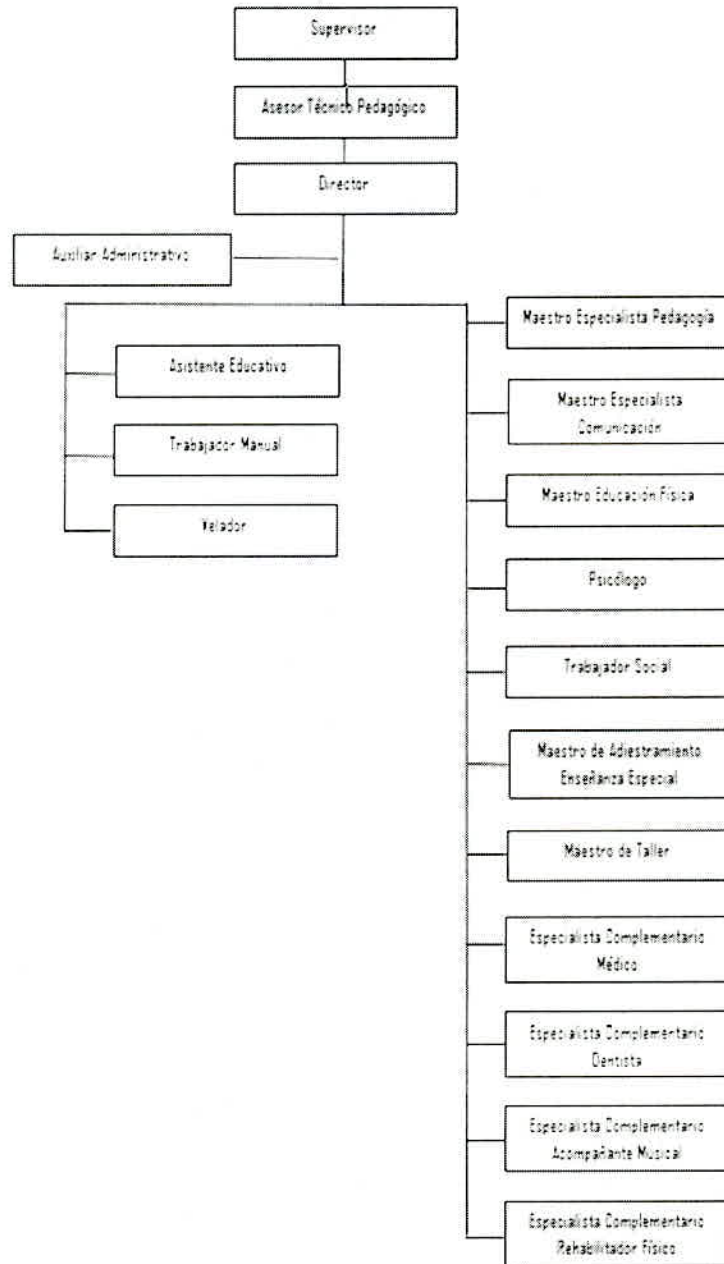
Supervisor

Asesor Técnico Pedagógico

Director

Auxiliar Administrativo

Asistente Educativo

Trabajador Manual

Velador

Maestro Especialista Pedagogía

Maestro Especialista Comunicación

Maestro Educación Física

Psicólogo

Trabajador Social

Maestro de Adiestramiento Enseñanza Especial

Maestro de Taller

Especialista Complementario Médico

Especialista Complementario Dentista

Especialista Complementario Acompañante Musical

Especialista Complementario Rehabilitador Físico